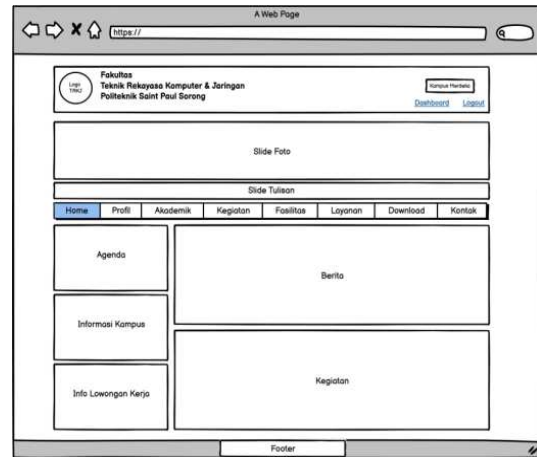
A Web Page

https://

Logo TRKJ

Fakultas
Teknik Rekayasa Komputer & Jaringan
Politeknik Saint Paul Sorong

Kampus Merdeka

Dashboard Logout

Slide Foto

Slide Tulisan

Home | Profil | Akademik | Kegiatan | Fasilitas | Layanan | Download | Kontak

Agenda

Berita

Informasi Kampus

Info Lowongan Kerja

Kegiatan

Footer